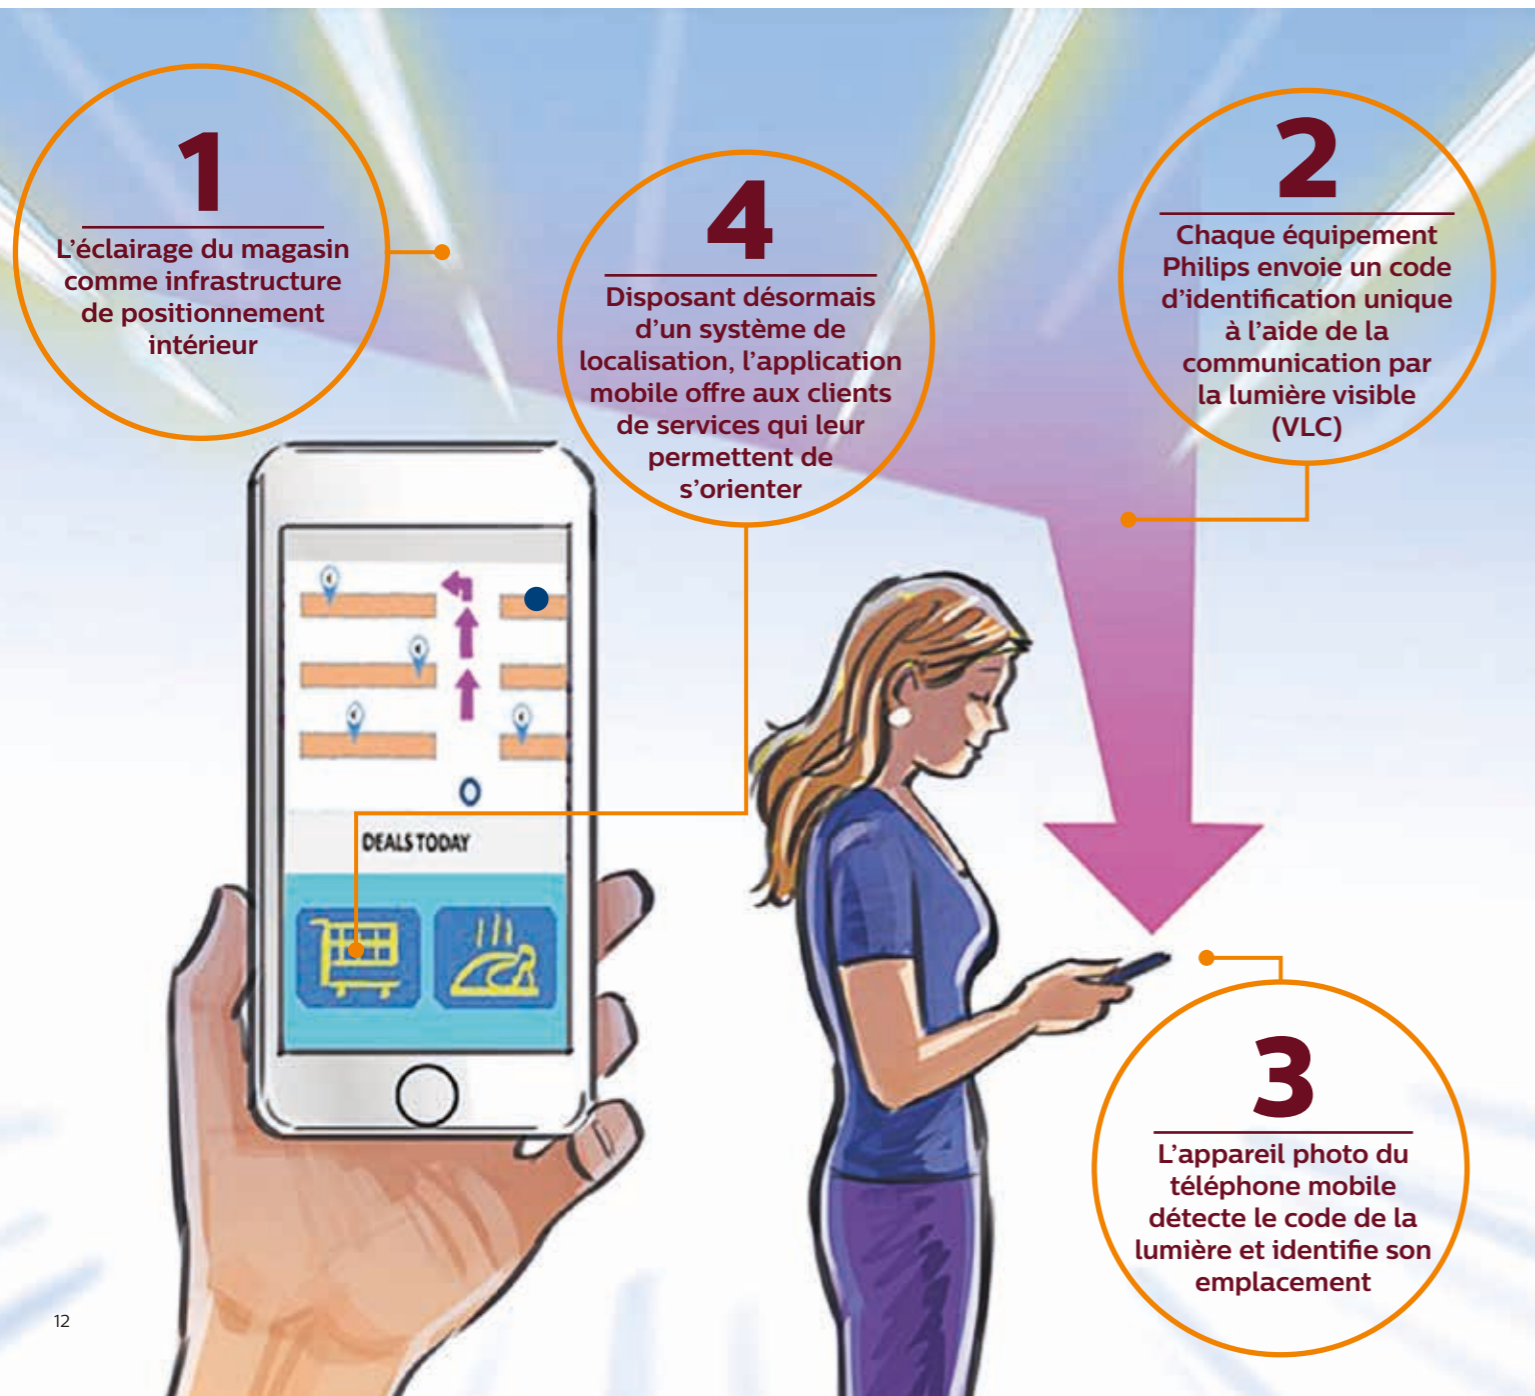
1

L'éclairage du magasin comme infrastructure de positionnement intérieur

4

Disposant désormais d'un système de localisation, l'application mobile offre aux clients de services qui leur permettent de s'orienter

2

Chaque équipement Philips envoie un code d'identification unique à l'aide de la communication par la lumière visible (VLC)

DEALS TODAY

3

L'appareil photo du téléphone mobile détecte le code de la lumière et identifie son emplacement

12